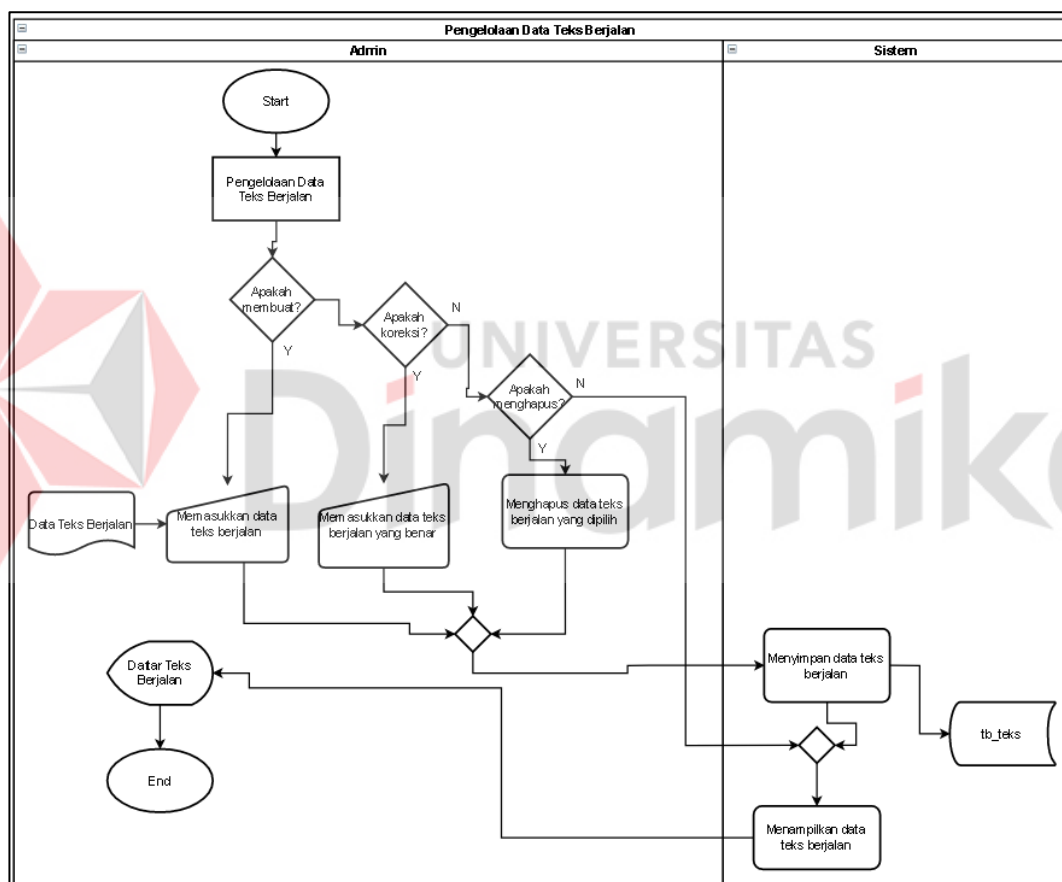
Pengelolaan Data Teks Berjalan

Admin

Sistem

Start

Pengelolaan Data Teks Berjalan

Apakah membuat?

Y

Apakah koreksi?

N

Y

Apakah menghapus?

N

Y

Data Teks Berjalan

Memasukkan data teks berjalan

Memasukkan data teks berjalan yang benar

Menghapus data teks berjalan yang dipilih

Daftar Teks Berjalan

End

Menyimpan data teks berjalan

tb_teks

Menampilkan data teks berjalan

UNIVERSITAS Dinamika